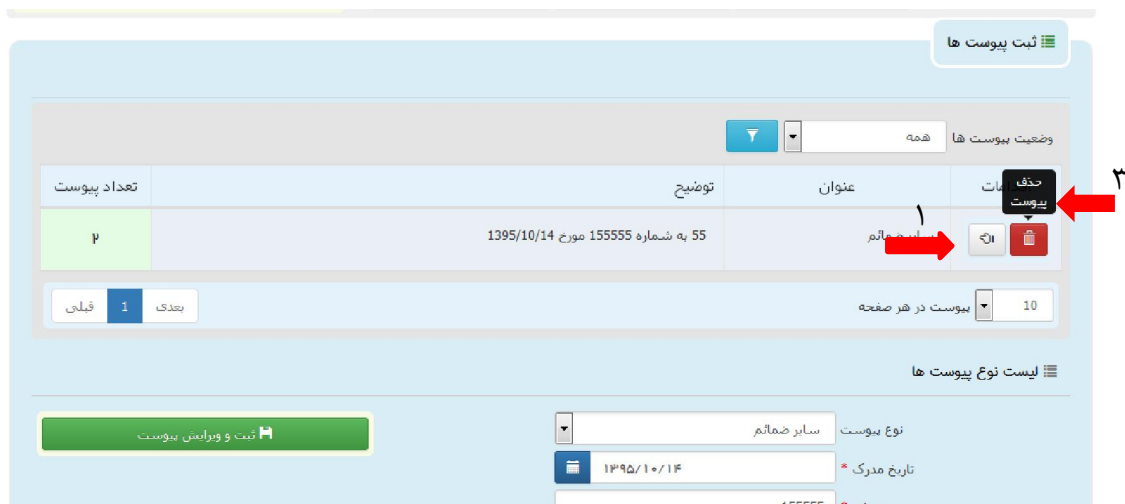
ثبت پیوست ها

وضعیت پیوست ها همه

| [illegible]مات | عنوان | توضیح | تعداد پیوست |
|---|---|---|---|
| | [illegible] ضمائم | 55 به شماره 155555 مورخ 1395/10/14 | ۲ |

حذف پیوست

۳

۱

10 پیوست در هر صفحه

بعدی 1 قبلی

لیست نوع پیوست ها

نوع پیوست سایر ضمائم

تاریخ مدرک * ۱۳۹۵/۱۰/۱۴

ثبت و ویرایش پیوست